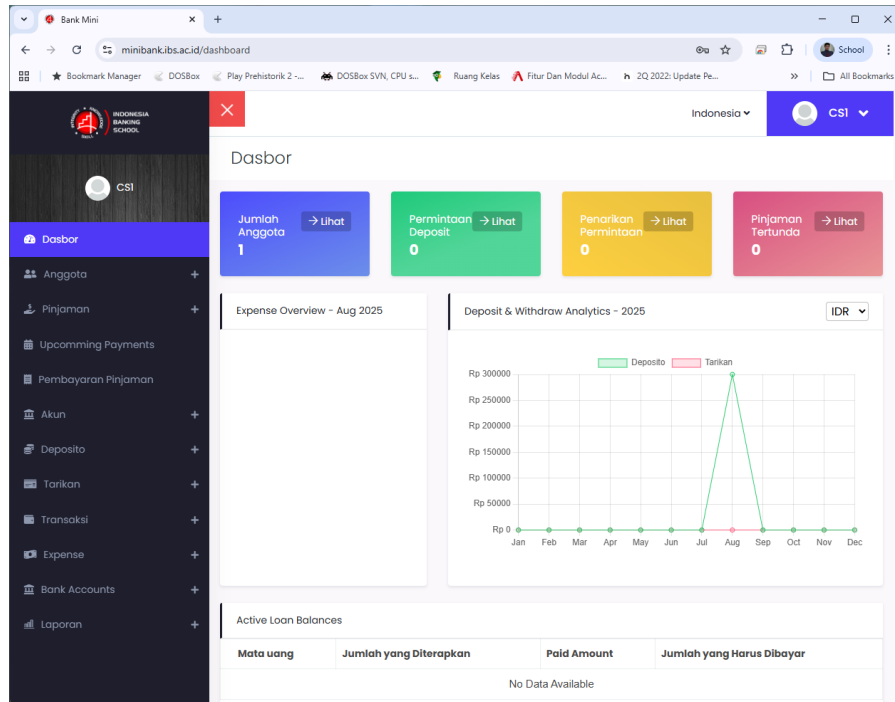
Bank Mini
minibank.ibs.ac.id/dashboard
School
Bookmark Manager DOSBox Play Prehistorik 2 -... DOSBox SVN, CPU s... Ruang Kelas Fitur Dan Modul Ac... 2Q 2022: Update Pe... » All Bookmarks

INDONESIA BANKING SCHOOL
CS1
Dasbor
Anggota +
Pinjaman +
Upcomming Payments
Pembayaran Pinjaman
Akun +
Deposito +
Tarikan +
Transaksi +
Expense +
Bank Accounts +
Laporan +

Indonesia
CS1

Dasbor

Jumlah Anggota
1
→ Lihat

Permintaan Deposit
0
→ Lihat

Penarikan Permintaan
0
→ Lihat

Pinjaman Tertunda
0
→ Lihat

Expense Overview - Aug 2025

Deposit & Withdraw Analytics - 2025
IDR

Deposito Tarikan
Rp 300000
Rp 250000
Rp 200000
Rp 150000
Rp 100000
Rp 50000
Rp 0
Jan Feb Mar Apr May Jun Jul Aug Sep Oct Nov Dec

Active Loan Balances

| Mata uang | Jumlah yang Diterapkan | Paid Amount | Jumlah yang Harus Dibayar |
|---|---|---|---|
| No Data Available | | | |